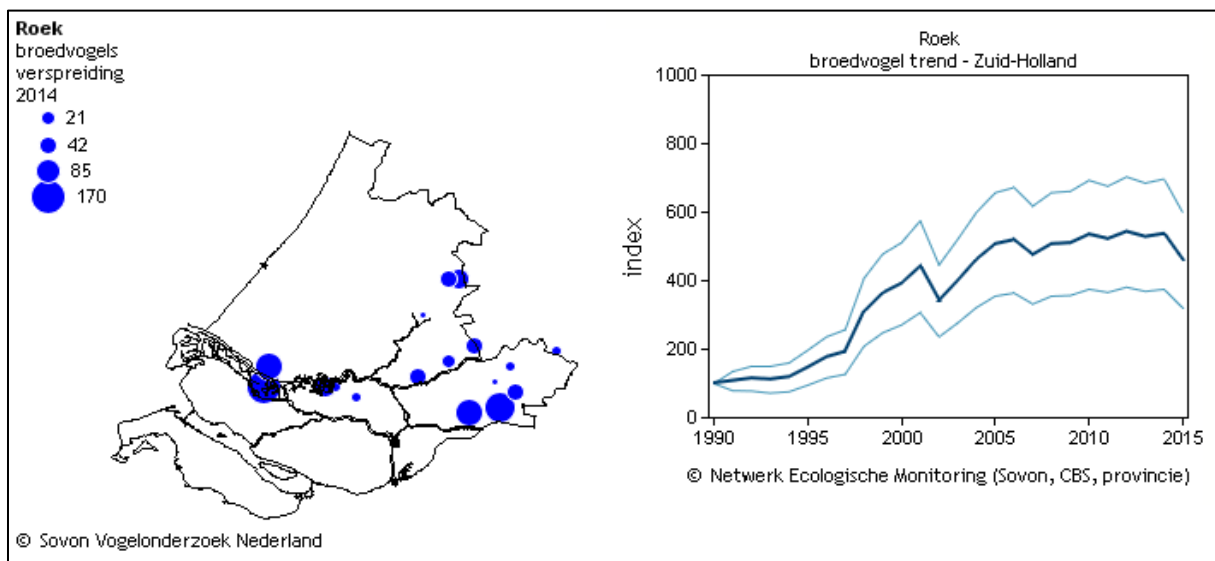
Roek
broedvogels
verspreiding
2014

21
42
85
170

© Sovon Vogelonderzoek Nederland

Roek
broedvogel trend - Zuid-Holland

1000
800
600
400
200
0

index

1990 1995 2000 2005 2010 2015

© Netwerk Ecologische Monitoring (Sovon, CBS, provincie)